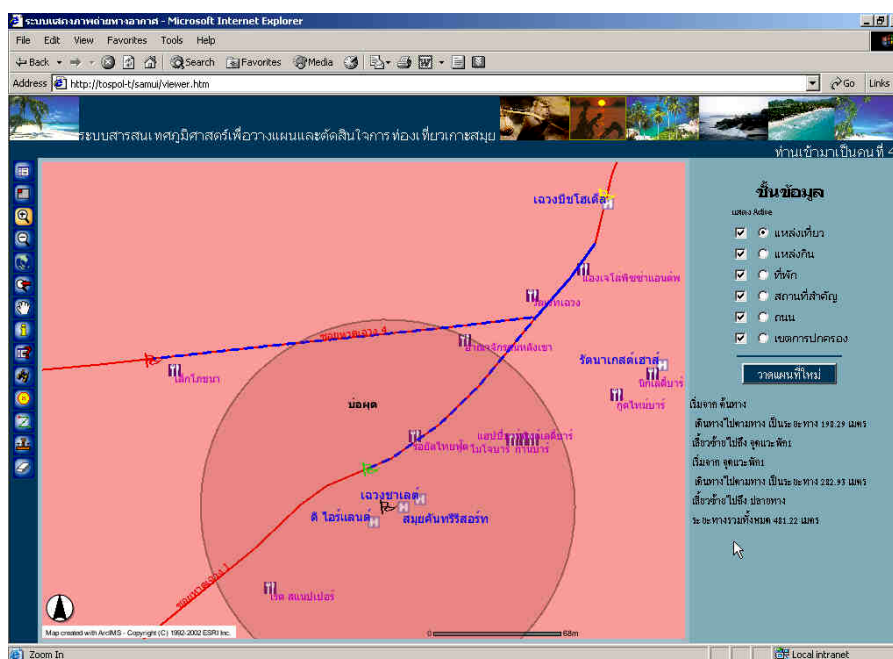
ระบบแสดงภาพถ่ายทางอากาศ - Microsoft Internet Explorer

File Edit View Favorites Tools Help

Back Search Favorites Media

Address http://tospol-t/samui/viewer.htm

Go Links

ระบบสารสนเทศภูมิศาสตร์เพื่อวางแผนและตัดสินใจการท่องเที่ยวเกาะสมุย

ท่านเข้ามาเป็นคนที่ 4

เฉวงบีชโฮเต็ล

แองเจโลพิซซ่าแอนด์พ

สเต็กเฉวง

ซอยหาดเฉวง 4

ร้านอาหารจักรพันธ์หลังเขา

เล็กโภชนา

รัตนาเกสต์เฮาส์

นิกเดลิบาร์

กูดไทม์บาร์

บ่อผุด

แฮปปี้...

รอยัลไทยฟู้ด

ไบโจบาร์

กาบบาร์

เฉวงชาเลต์

ดิ ไอร์แลนด์

สมุยคันทรีรีสอร์ท

ซอยหาดเฉวง 1

เวด สแนปเปอร์

Map created with ArcIMS - Copyright (C) 1992-2002 ESRI Inc.

0 68m

ชั้นข้อมูล

แสดง Active

แหล่งเที่ยว

แหล่งกิน

ที่พัก

สถานที่สำคัญ

ถนน

เขตการปกครอง

วาดแผนที่ใหม่

เริ่มจาก ต้นทาง

เดินทางไปตามทาง เป็นระยะทาง 198.29 เมตร

เลี้ยวซ้ายไปถึง จุดแวะพัก1

เริ่มจาก จุดแวะพัก1

เดินทางไปตามทาง เป็นระยะทาง 282.93 เมตร

เลี้ยวซ้ายไปถึง ปลายทาง

ระยะทางรวมทั้งหมด 481.22 เมตร

Zoom In

Local intranet